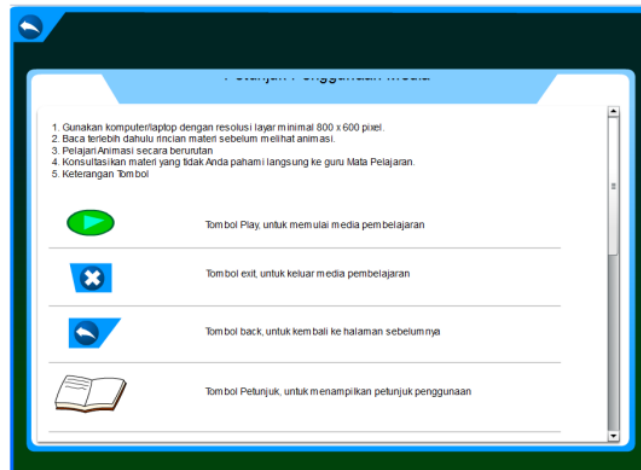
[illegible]

1. Gunakan komputer/laptop dengan resolusi layar minimal 800 x 600 pixel.
2. Baca terlebih dahulu rincian materi sebelum melihat animasi.
3. Pelajari Animasi secara berurutan
4. Konsultasikan materi yang tidak Anda pahami langsung ke guru Mata Pelajaran.
5. Keterangan Tombol

Tombol Play, untuk memulai media pembelajaran

Tombol exit, untuk keluar media pembelajaran

Tombol back, untuk kembali ke halaman sebelumnya

Tombol Petunjuk, untuk menampilkan petunjuk penggunaan